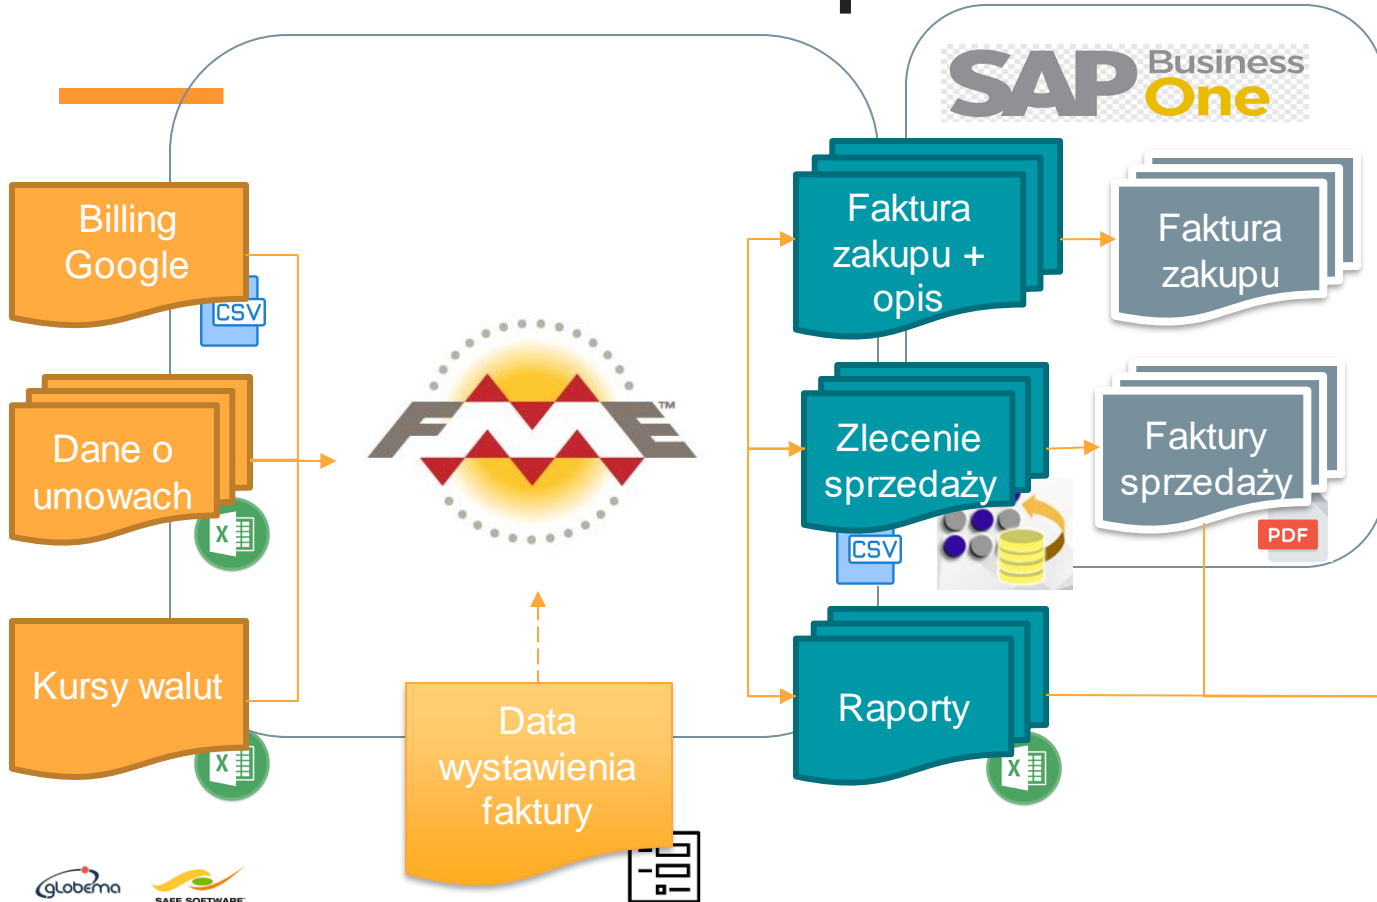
SAP Business One

Billing Google

CSV

Dane o umowach

X

Kursy walut

X

FME™

Data wystawienia faktury

Faktura zakupu + opis

Faktura zakupu

Zlecenie sprzedaży

CSV

Faktury sprzedaży

PDF

Raporty

X

globema

SAFE SOFTWARE